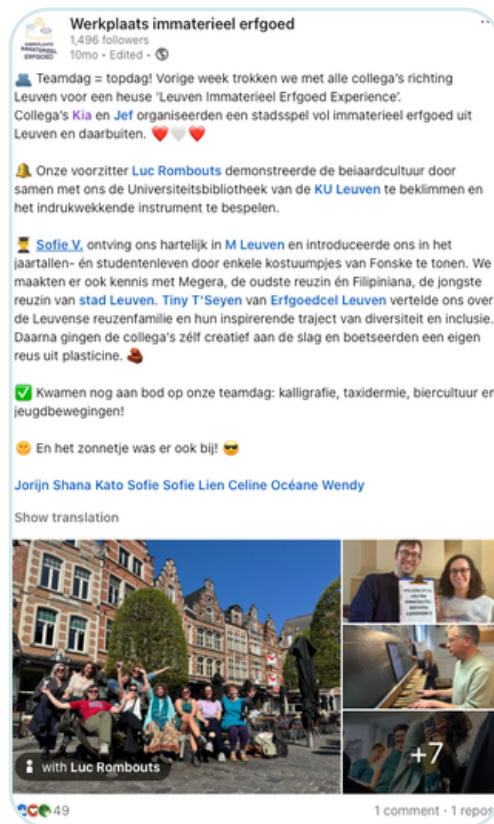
Werkplaats immaterieel erfgoed
1,496 followers
10mo • Edited •

👥 Teamdag = topdag! Vorige week trokken we met alle collega's richting Leuven voor een heuse 'Leuven Immaterieel Erfgoed Experience'. Collega's Kia en Jef organiseerden een stadsspel vol immaterieel erfgoed uit Leuven en daarbuiten. ❤️🤍❤️

🔔 Onze voorzitter Luc Rombouts demonstreerde de beiaardcultuur door samen met ons de Universiteitsbibliotheek van de KU Leuven te beklimmen en het indrukwekkende instrument te bespelen.

🧑‍🎓 Sofie V. ontving ons hartelijk in M Leuven en introduceerde ons in het jaartallen- én studentenleven door enkele kostuumpjes van Fonske te tonen. We maakten er ook kennis met Megera, de oudste reuzin én Filipiniana, de jongste reuzin van stad Leuven. Tiny T'Seyen van Erfgoedcel Leuven vertelde ons over de Leuvense reuzenfamilie en hun inspirerende traject van diversiteit en inclusie. Daarna gingen de collega's zélf creatief aan de slag en boetseerden een eigen reus uit plasticine. 💩

✅ Kwamen nog aan bod op onze teamdag: kalligrafie, taxidermie, biercultuur en jeugdbewegingen!

😊 En het zonnetje was er ook bij! 😎

Jorijn Shana Kato Sofie Sofie Lien Celine Océane Wendy

Show translation

with Luc Rombouts

+7

49

1 comment • 1 repos